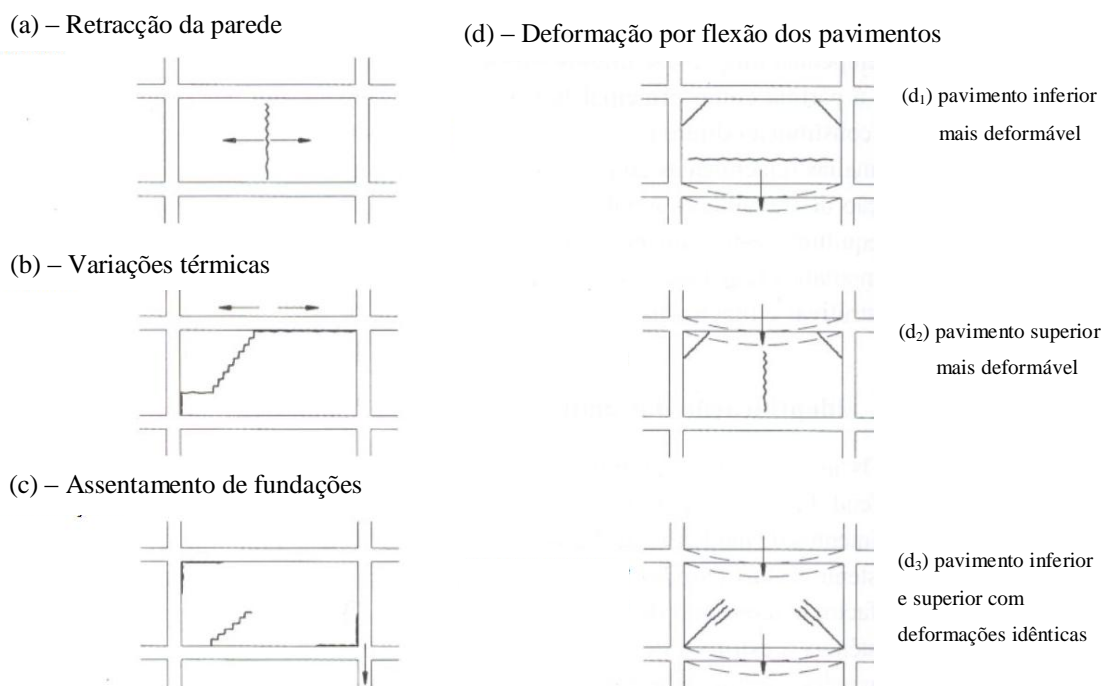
(a) – Retracção da parede

(d) – Deformação por flexão dos pavimentos

($d_1$) pavimento inferior mais deformável

(b) – Variações térmicas

($d_2$) pavimento superior mais deformável

(c) – Assentamento de fundações

($d_3$) pavimento inferior e superior com deformações idênticas